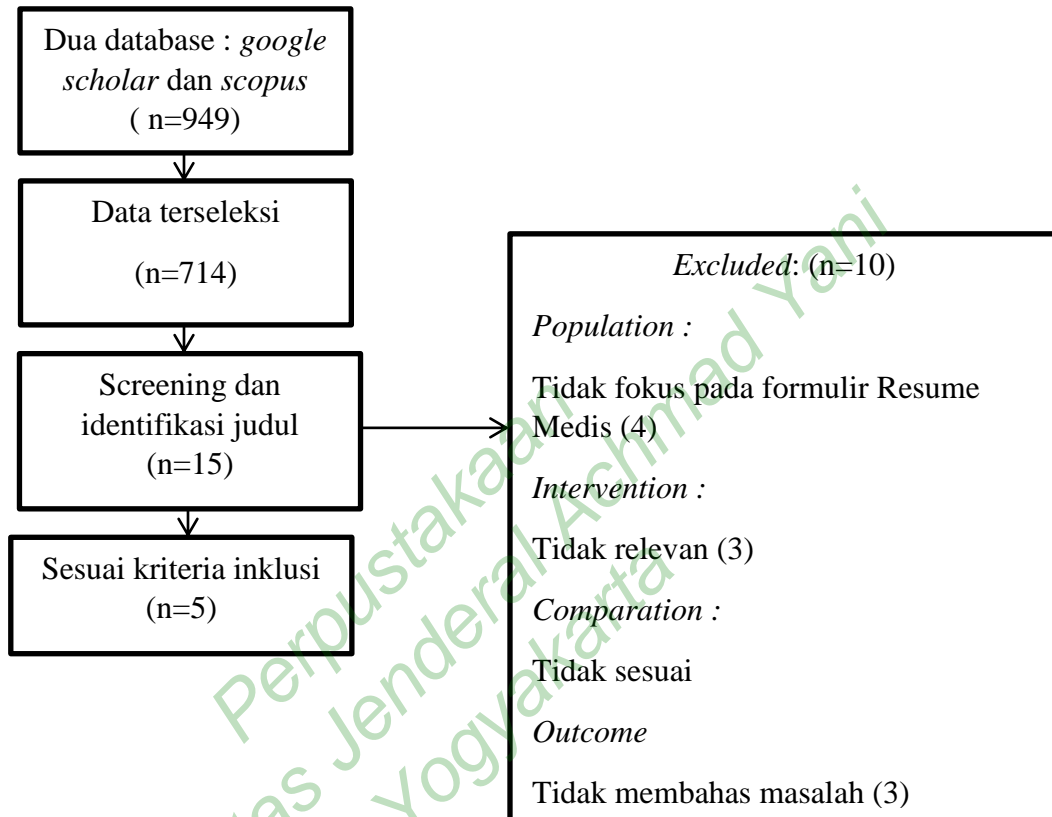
Dua database : *google scholar* dan *scopus* ( n=949)

Data terseleksi

(n=714)

Screening dan identifikasi judul (n=15)

Sesuai kriteria inklusi (n=5)

*Excluded*: (n=10)

*Population :*

Tidak fokus pada formulir Resume Medis (4)

*Intervention :*

Tidak relevan (3)

*Comparation :*

Tidak sesuai

*Outcome*

Tidak membahas masalah (3)

Perpustakaan
Universitas Jenderal Achmad Yani
Yogyakarta